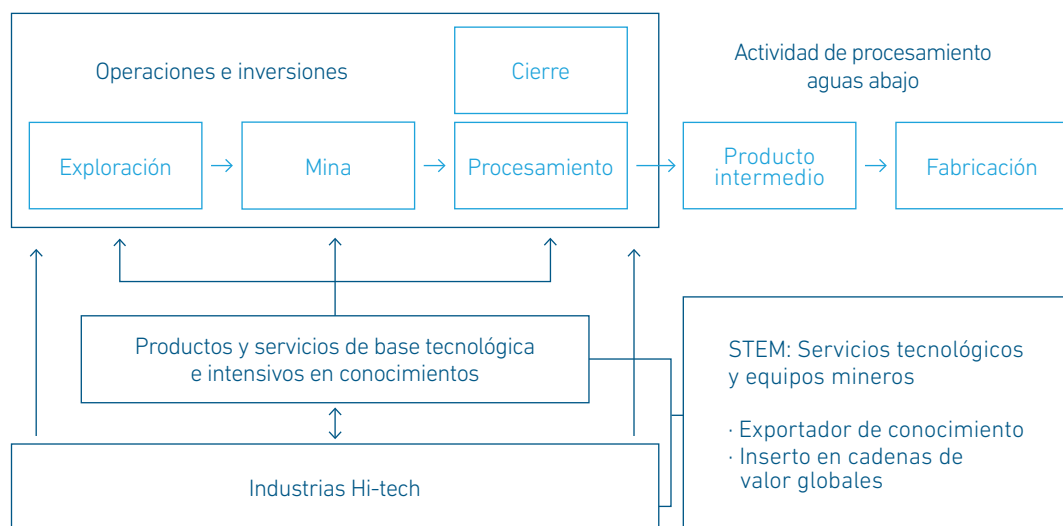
Operaciones e inversiones

Cierre

Actividad de procesamiento aguas abajo

Exploración

Mina

Procesamiento

Producto intermedio

Fabricación

Productos y servicios de base tecnológica e intensivos en conocimientos

STEM: Servicios tecnológicos y equipos mineros

· Exportador de conocimiento
· Inserto en cadenas de valor globales

Industrias Hi-tech